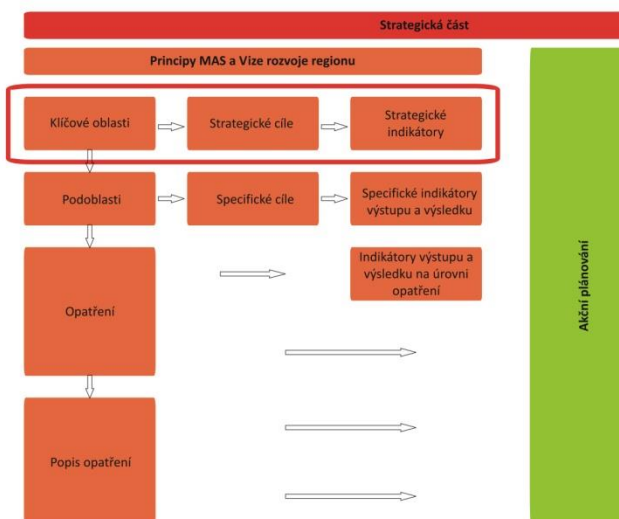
Strategická část

Principy MAS a Vize rozvoje regionu

Klíčové oblasti

Strategické cíle

Strategické indikátory

Podoblasti

Specifické cíle

Specifické indikátory výstupu a výsledku

Indikátory výstupu a výsledku na úrovni opatření

Opatření

Popis opatření

Akční plánování